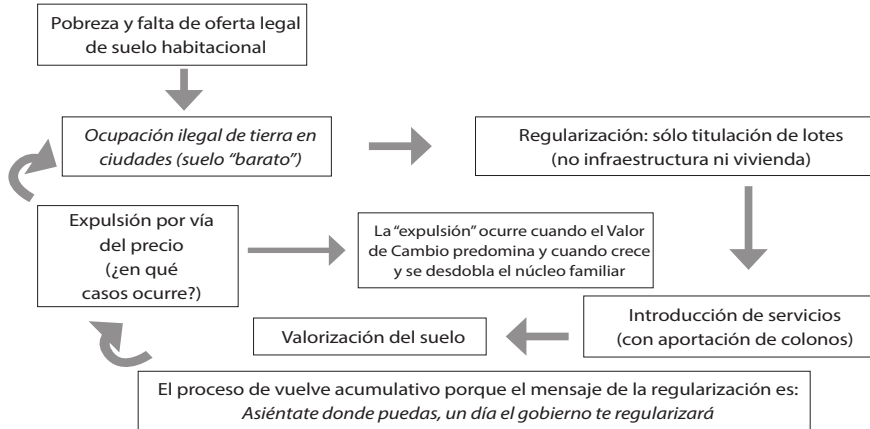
Pobreza y falta de oferta legal de suelo habitacional

Ocupación ilegal de tierra en ciudades (suelo "barato")

Regularización: sólo titulación de lotes (no infraestructura ni vivienda)

Expulsión por vía del precio (¿en qué casos ocurre?)

La "expulsión" ocurre cuando el Valor de Cambio predomina y cuando crece y se desdobla el núcleo familiar

Introducción de servicios (con aportación de colonos)

Valorización del suelo

El proceso de vuelve acumulativo porque el mensaje de la regularización es:
Asiéntate donde puedas, un día el gobierno te regularizará